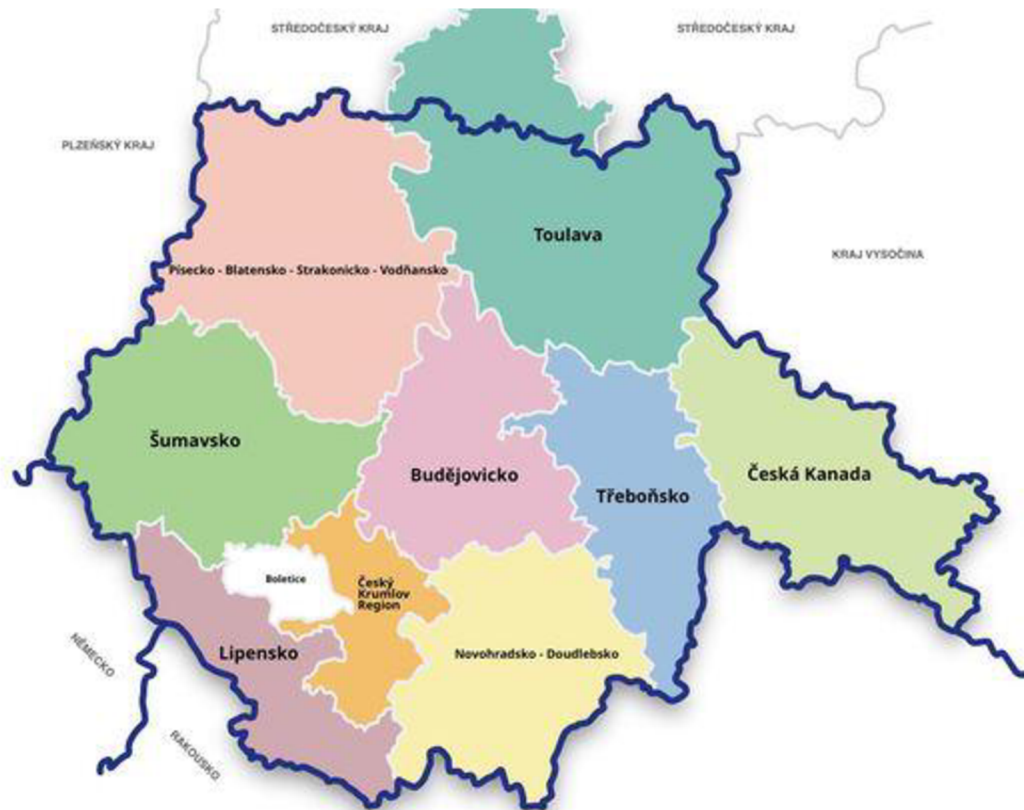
STŘEDOČESKÝ KRAJ
STŘEDOČESKÝ KRAJ
PLZEŇSKÝ KRAJ
Toulava
KRAJ VYSOČINA
Písecko - Blatensko - Strakonicko - Vodňansko
Šumavsko
Budějovicko
Třeboňsko
Česká Kanada
Boletice
Český Krumlov Region
NĚMECKO
Lipensko
Novohradsko - Doudlebsko
RAKOUSKO